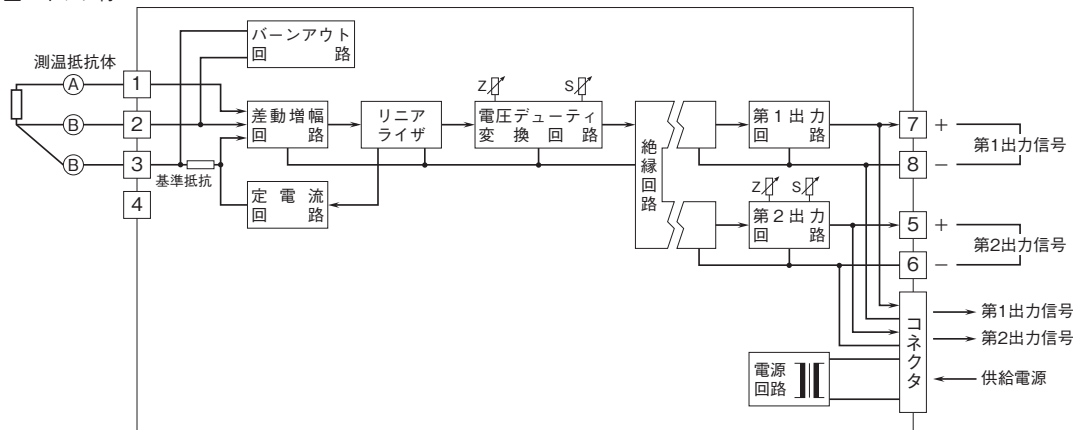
測温抵抗体
A
B
B
1
2
3
4
基準抵抗
バーンアウト
回路
差動増幅
回路
定電流
回路
リニア
ライザ
Z
S
電圧デューティ
変換回路
絶縁回路
第1出力
回路
Z
S
第2出力
回路
7
8
5
6
+
−
+
−
第1出力信号
第2出力信号
コネクタ
第1出力信号
第2出力信号
供給電源
電源
回路